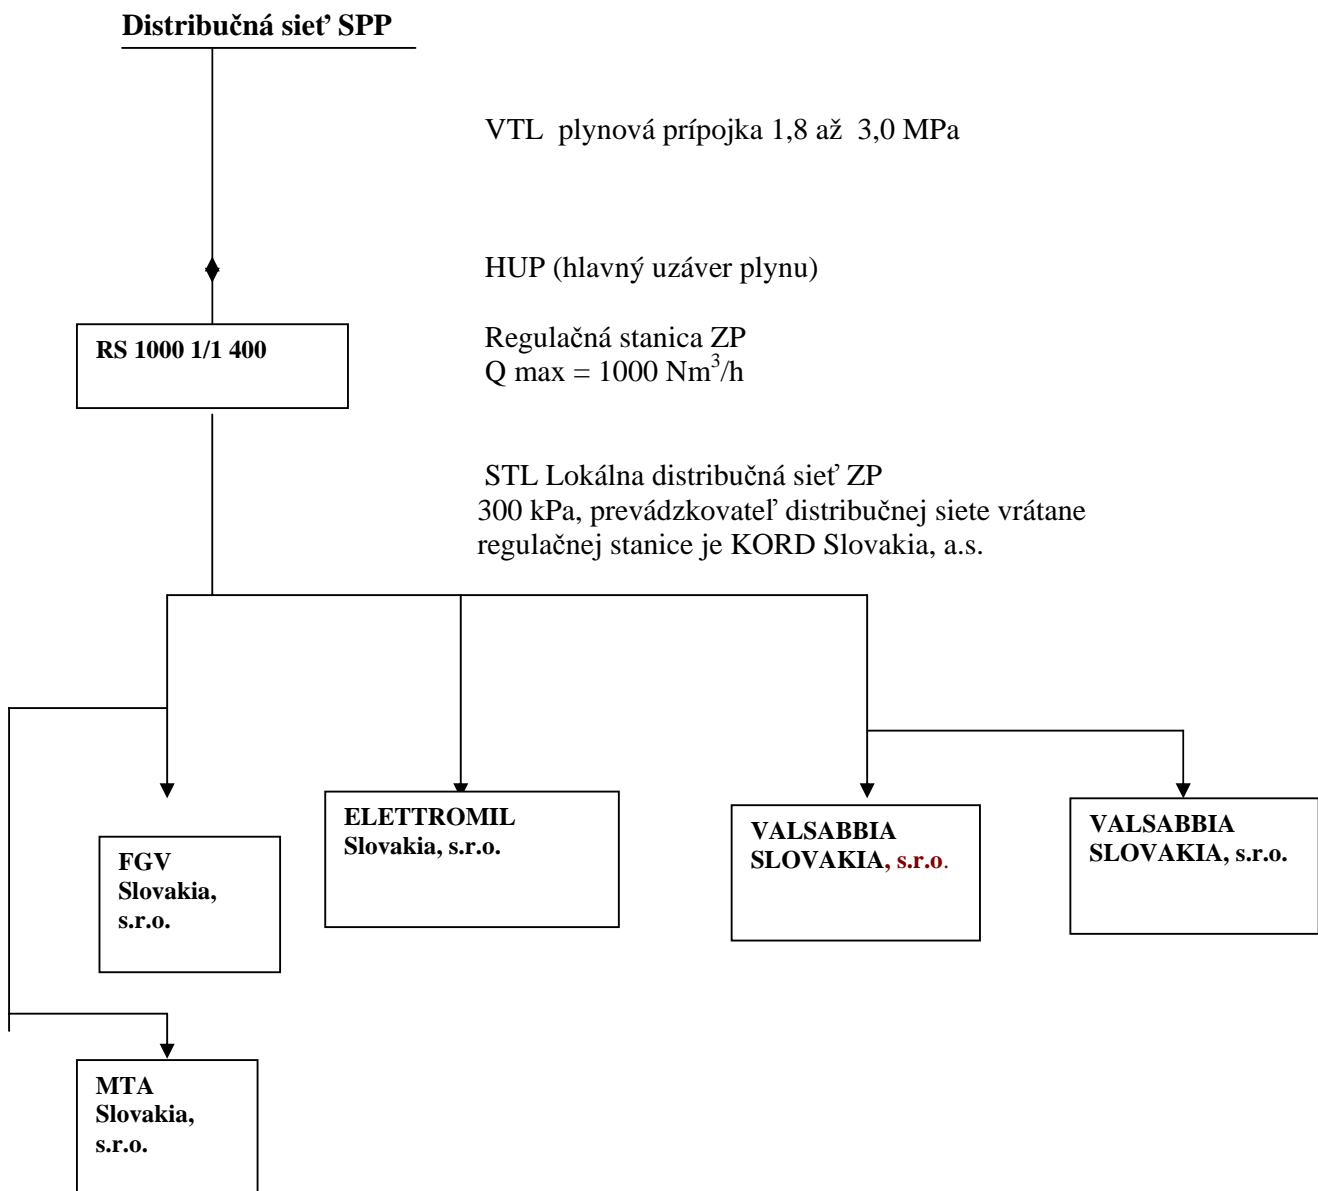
Distribučná sieť SPP

VTL plynová prípojka 1,8 až 3,0 MPa

HUP (hlavný uzáver plynu)

RS 1000 1/1 400

Regulačná stanica ZP
Q max = 1000 Nm$^3$/h

STL Lokálna distribučná sieť ZP
300 kPa, prevádzkovateľ distribučnej siete vrátane regulačnej stanice je KORD Slovakia, a.s.

FGV Slovakia, s.r.o.

ELETTROMIL Slovakia, s.r.o.

VALSABBIA SLOVAKIA, s.r.o.

VALSABBIA SLOVAKIA, s.r.o.

MTA Slovakia, s.r.o.